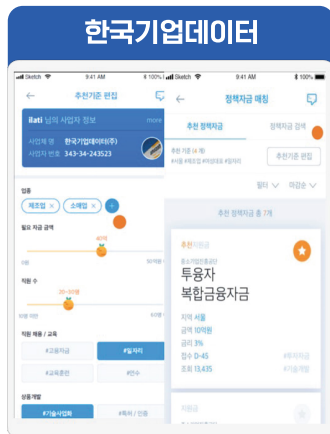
한국기업데이터

Sketch 9:41 AM 100%

추천기준 편집

lilati 님의 사업자 정보 more

사업체 명 한국기업데이터(주)

사업자 번호 343-34-243523

업종

제조업 ×

소매업 ×

+

필요 자금 금액

40억

0원

50억원 이상

직원 수

20~30명

직원 채용 / 교육

#고용지원

#일자리

#교육훈련

#인수

성품개발

#기술사업화

#특허 / 인증

Sketch 9:41 AM 100%

정책자금 매칭

추천 정책자금

정책자금 검색

추천 기준 (4개)

추천기준 편집

필터

마감순

추천 정책자금 총 7개

추천

투융자

복합금융자금

지역 서울

금액 10억원

금리 3%

접수 D-45

조회 13,435